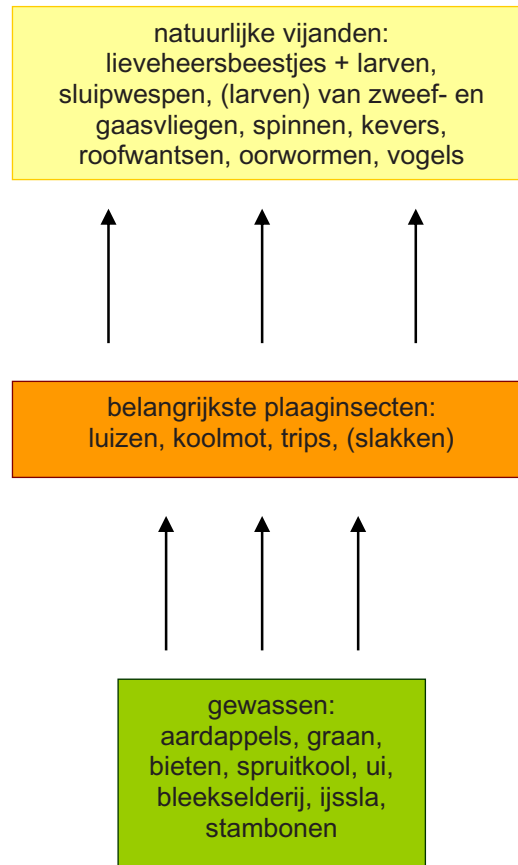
natuurlijke vijanden: lieveheersbeestjes + larven, sluipwespen, (larven) van zweef- en gaasvliegen, spinnen, kevers, roofwantsen, oorwormen, vogels

belangrijkste plaaginsecten: luizen, koolmot, trips, (slakken)

gewassen: aardappels, graan, bieten, spruitkool, ui, bleekselderij, ijssla, stambonen